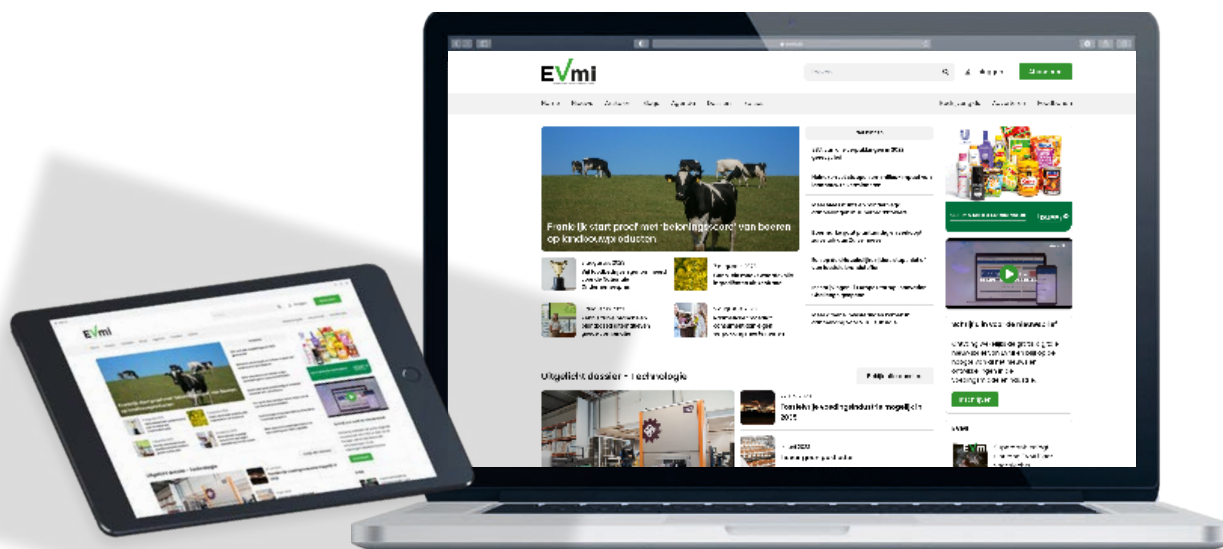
EVmi

Frankrijk start proef met 'beloningsscore' van boeren op kindloosproducten

Uitgelicht dossier - technologie

Toekomst voedingsindustrie mogelijk in 2025

Schrijf je in voor de nieuwsbrief

Inschrijven

EVmi

Uitgelicht dossier - technologie